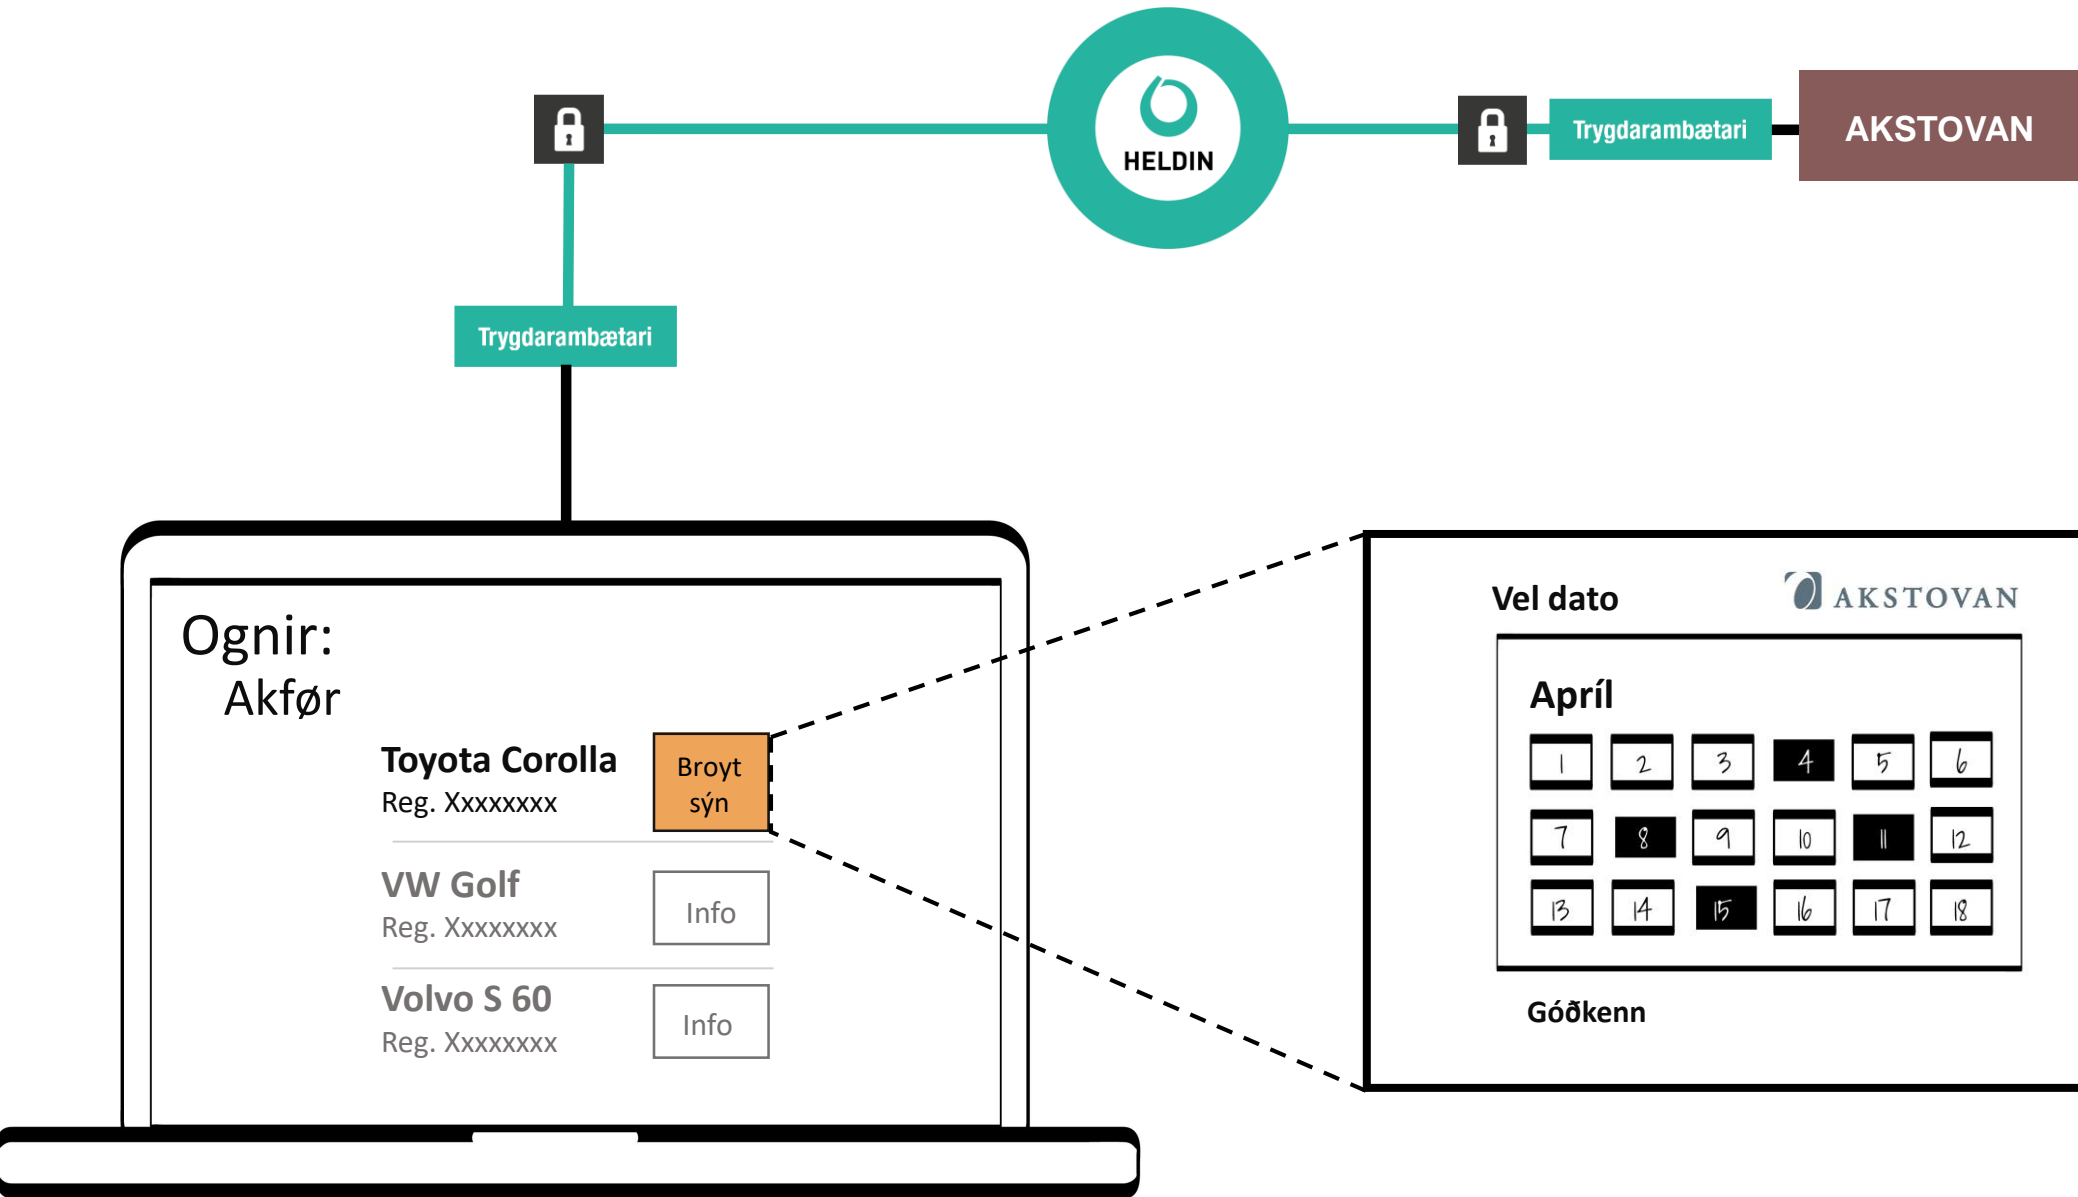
HELDIN

Trygdarambætari

AKSTOVAN

Trygdarambætari

Ognir:
Akfør

Toyota Corolla
Reg. Xxxxxxxx

Broyt sýn

VW Golf
Reg. Xxxxxxxx

Info

Volvo S 60
Reg. Xxxxxxxx

Info

Vel dato

AKSTOVAN

Apríl

| 1 | 2 | 3 | 4 | 5 | 6 |
|---|---|---|---|---|---|
| 7 | 8 | 9 | 10 | 11 | 12 |
| 13 | 14 | 15 | 16 | 17 | 18 |

Góðkenn